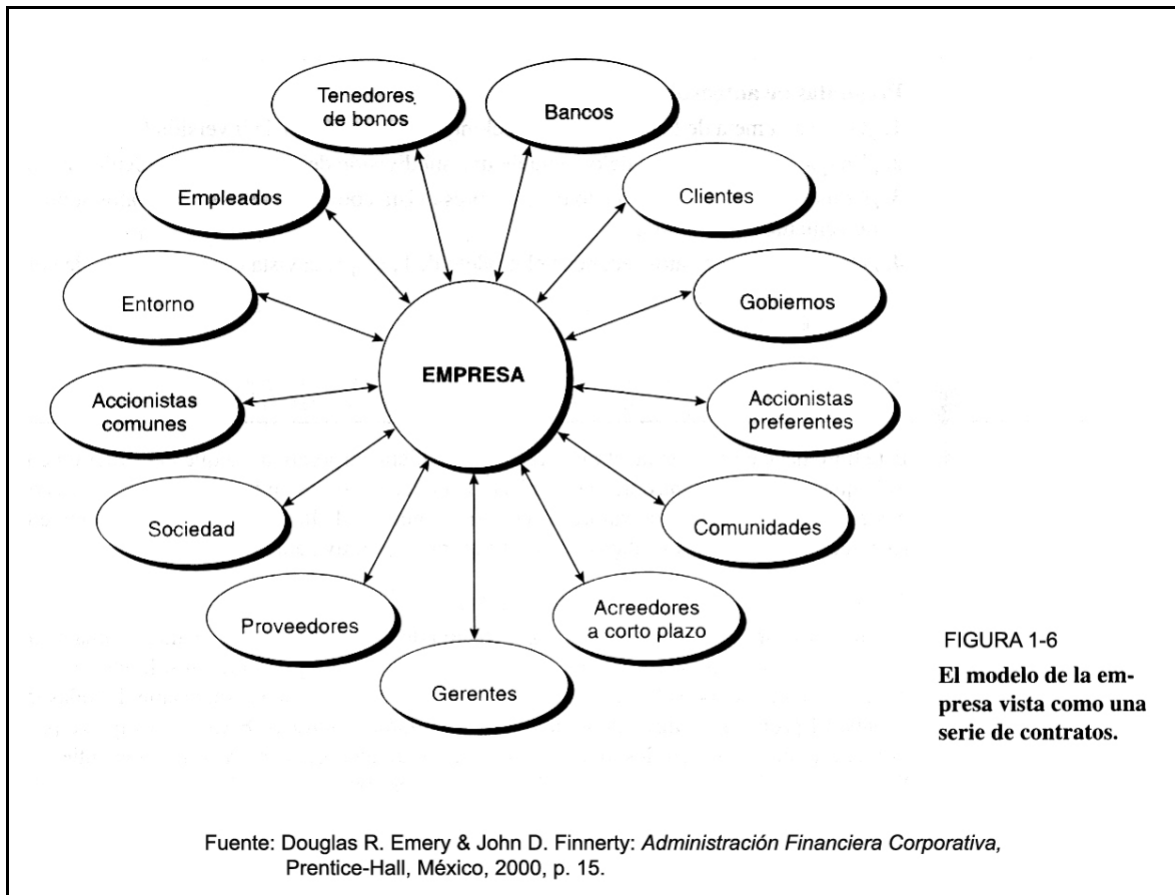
Tenedores de bonos

Bancos

Empleados

Clientes

Entorno

Gobiernos

EMPRESA

Accionistas comunes

Accionistas preferentes

Sociedad

Comunidades

Proveedores

Acreedores a corto plazo

Gerentes

FIGURA 1-6

El modelo de la empresa vista como una serie de contratos.

Fuente: Douglas R. Emery & John D. Finnerty: *Administración Financiera Corporativa,* Prentice-Hall, México, 2000, p. 15.